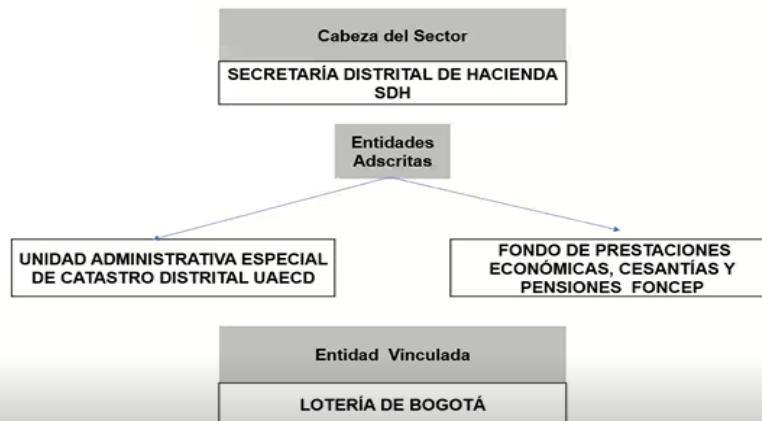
Cabeza del Sector

SECRETARÍA DISTRITAL DE HACIENDA SDH

Entidades Adscritas

UNIDAD ADMINISTRATIVA ESPECIAL DE CATASTRO DISTRITAL UAECD

FONDO DE PRESTACIONES ECONÓMICAS, CESANTÍAS Y PENSIONES FONCEP

Entidad Vinculada

LOTERÍA DE BOGOTÁ